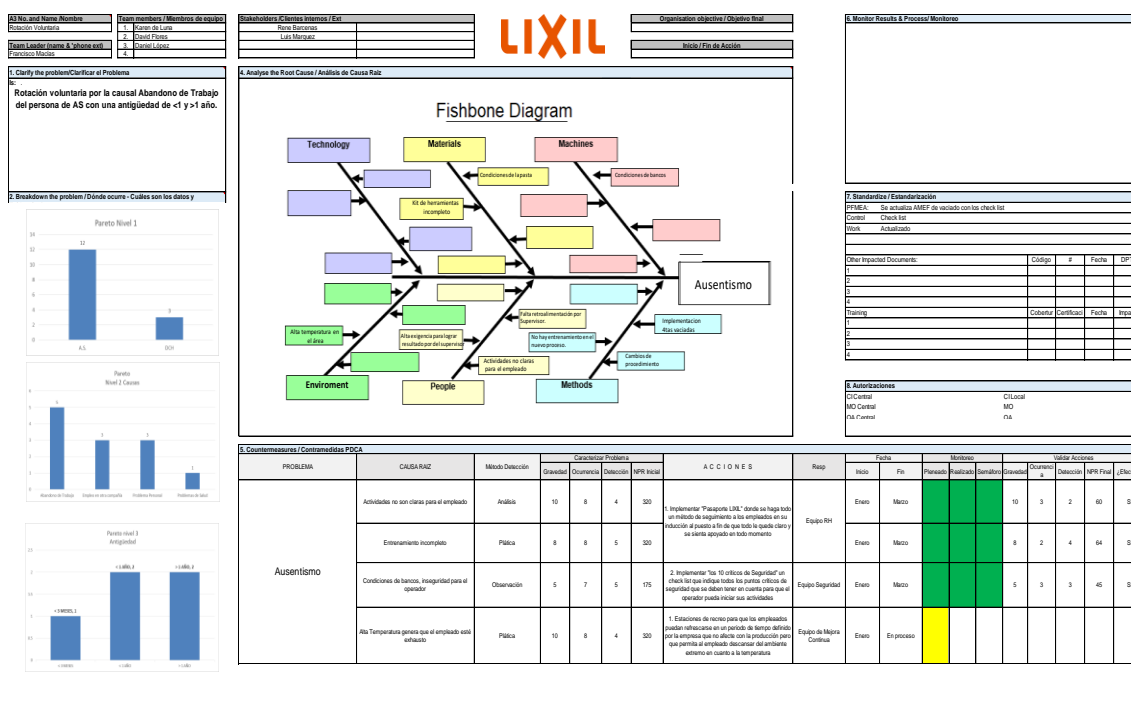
A3 No. and Name /Nombre
Rotación Voluntaria

Team members / Miembros de equipo
1. Karen de Luna
2. David Flores
3. Daniel López
4.

Team Leader (name & *phone ext)
Francisco Macias

Stakeholders /Clientes internos / Ext
Rene Barcenas
Luis Marquez

LIXIL

Organisation objective / Objetivo final

Inicio / Fin de Acción

6. Monitor Results & Process/ Monitoreo

1. Clarify the problem/Clarificar el Problema

Rotación voluntaria por la causal Abandono de Trabajo del persona de AS con una antigüedad de <1 y >1 año.

4. Analyse the Root Cause / Análisis de Causa Raiz

Fishbone Diagram

Technology
Materials
Machines
Condiciones de la pasta
Condiciones de bancos
Kit de herramientas incompleto
Ausentismo
Falta retroalimentación por Supervisor.
Implementacion 4tas vaciadas
Alta temperatura en el área
Alta exigencia para lograr resultado por del supervisor
No hay entrenamiento en el nuevo proceso.
Cambios de procedimiento
Actividades no claras para el empleado
Enviroment
People
Methods

2. Breakdown the problem / Dónde ocurre - Cuáles son los datos y

Pareto Nivel 1
12
3
A.S.
DCH

Pareto
Nivel 2 Causas
Abandono de Trabajo
Empleo en otra compañía
Problemas Personal
Problemas de Salud

Pareto Nivel 3
Antigüedad
< 1 AÑO, 2
< 1 AÑO, 2
< 3 MESES, 1
< 3 MESES
< 1 AÑO
> 1 AÑO

7. Standardize / Estandarización
PFMEA: Se actualiza AMEF de vaciado con los check list
Control Check list
Work Actualizado

Other Impacted Documents:
Código
#
Fecha
DP
1
2
3
4
Training
Cobertur
Certificaci
Fecha
Impa
1
2
3
4

8. Autorizaciones
Cl Central
Cl Local
MO Central
MO
QA Central
QA

5. Countermeasures / Contramedidas PDCA

| PROBLEMA | CAUSA RAIZ | Método Detección | Gravedad | Ocurrencia | Detección | NPR Inicial | A C C I O N E S | Resp | Inicio | Fin | Planeado | Realizado | Semáforo | Gravedad | Ocurrencia | Detección | NPR Final | ¿Efec |
|---|---|---|---|---|---|---|---|---|---|---|---|---|---|---|---|---|---|---|
| Ausentismo | Actividades no son claras para el empleado | Análisis | 10 | 8 | 4 | 320 | 1. Implementar "Pasaporte LIXIL" donde se haga todo un método de seguimiento a los empleados en su inducción al puesto a fin de que todo le quede claro y se sienta apoyado en todo momento | Equipo RH | Enero | Marzo | | | | 10 | 3 | 2 | 60 | S |
| | Entrenamiento incompleto | Plática | 8 | 8 | 5 | 320 | | | Enero | Marzo | | | | 8 | 2 | 4 | 64 | S |
| | Condiciones de bancos, inseguridad para el operador | Observación | 5 | 7 | 5 | 175 | 2. Implementar "los 10 críticos de Seguridad" un check list que indique todos los puntos críticos de seguridad que se deben tener en cuenta para que el operador pueda iniciar sus actividades | Equipo Seguridad | Enero | Marzo | | | | 5 | 3 | 3 | 45 | S |
| | Alta Temperatura genera que el empleado esté exhausto | Plática | 10 | 8 | 4 | 320 | 1. Estaciones de recreo para que los empleados puedan refrescarse en un periodo de tiempo definido por la empresa que no afecte con la producción pero que permita al empleado descansar del ambiente extremo en cuanto a la temperatura | Equipo de Mejora Continua | Enero | En proceso | | | | | | | | |

Caracterizar Problema
Fecha
Monitoreo
Validar Acciones